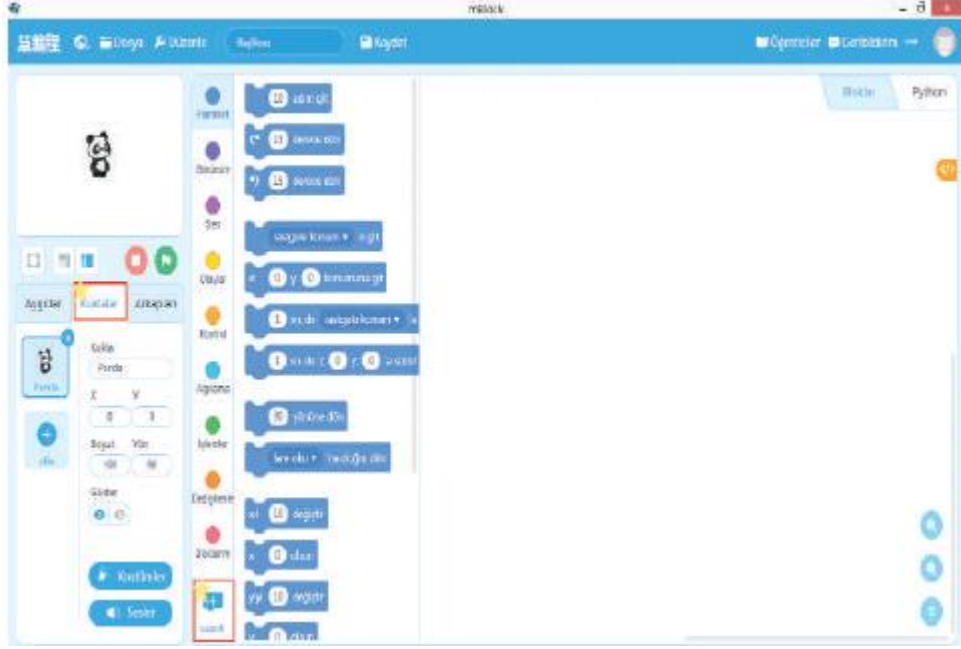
mBlock

Dosya Düzenle Başlıksız Kaydet

Öğreticiler Geribildirim

Bloklar Python

Hareket
Görünüm
Ses
Olaylar
Kontrol
Algılama
İşlemler
Değişkenler
Bloklarım
Uzantı

10 adım git
15 derece dön
15 derece dön
rastgele konum'a git
x: 0 y: 0 konumuna git
1 sn.de rastgele konum'a
1 sn.de x: 0 y: 0 a süzül
90 yönüne dön
fare oku'a doğru dön
x'i 10 değiştir
x: 0 olsun
y'yi 10 değiştir
y: 0 olsun

Aygıtlar Karakter Arkaplan

Panda

Karakter
Panda
X 0
Y 0
Boyut 100
Yön 90
Göster

ekle

Kostümler
Sesler